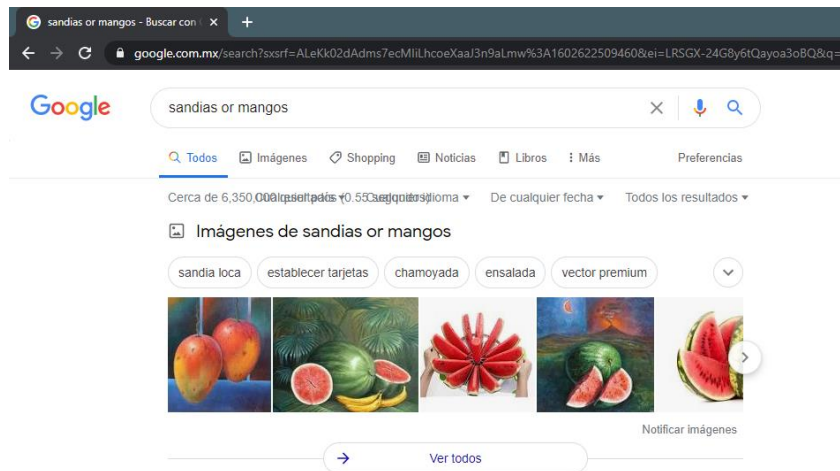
sandias or mangos - Buscar con
google.com.mx/search?sxsrf=ALeKk02dAdms7ecMliLhcoeXaaJ3n9aLmw%3A1602622509460&ei=LRSGX-24G8y6tQayoa3oBQ&q=

Google

sandias or mangos

Todos Imágenes Shopping Noticias Libros Más Preferencias

Cerca de 6,350,000 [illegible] (0.55 segundos) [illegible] idioma De cualquier fecha Todos los resultados

Imágenes de sandias or mangos

sandia loca establecer tarjetas chamoyada ensalada vector premium

Notificar imágenes

Ver todos